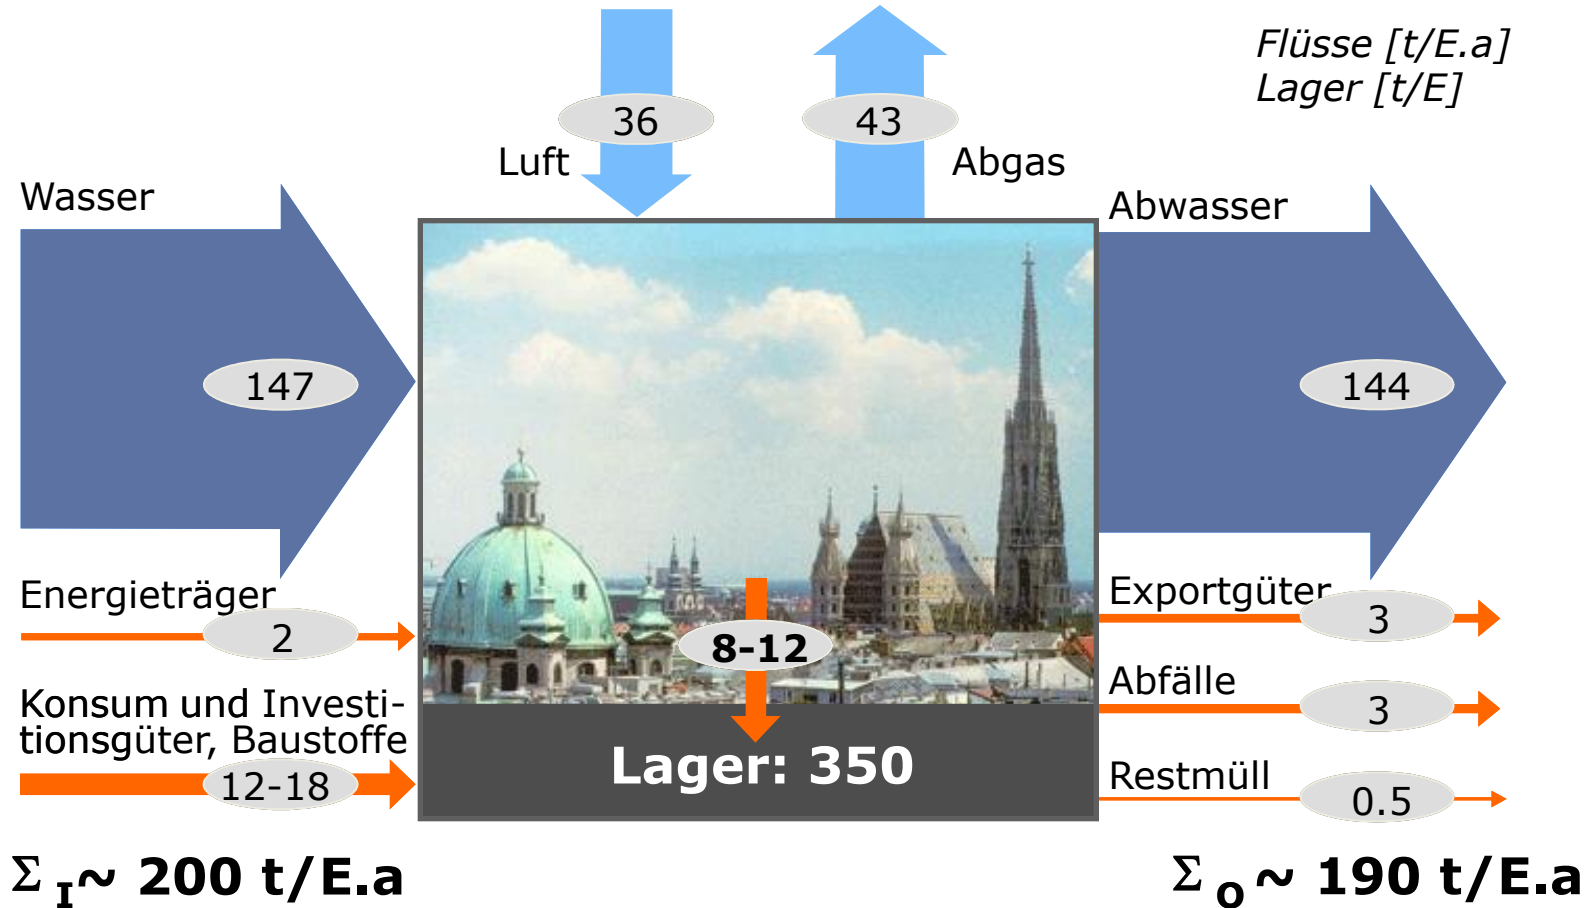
Flüsse [t/E.a]
Lager [t/E]

36
Luft

43
Abgas

Wasser
147

Abwasser
144

Energieträger
2

Konsum und Investitionsgüter, Baustoffe
12-18

8-12

Lager: 350

Exportgüter
3

Abfälle
3

Restmüll
0.5

$\Sigma_I \sim$ 200 t/E.a

$\Sigma_O \sim$ 190 t/E.a